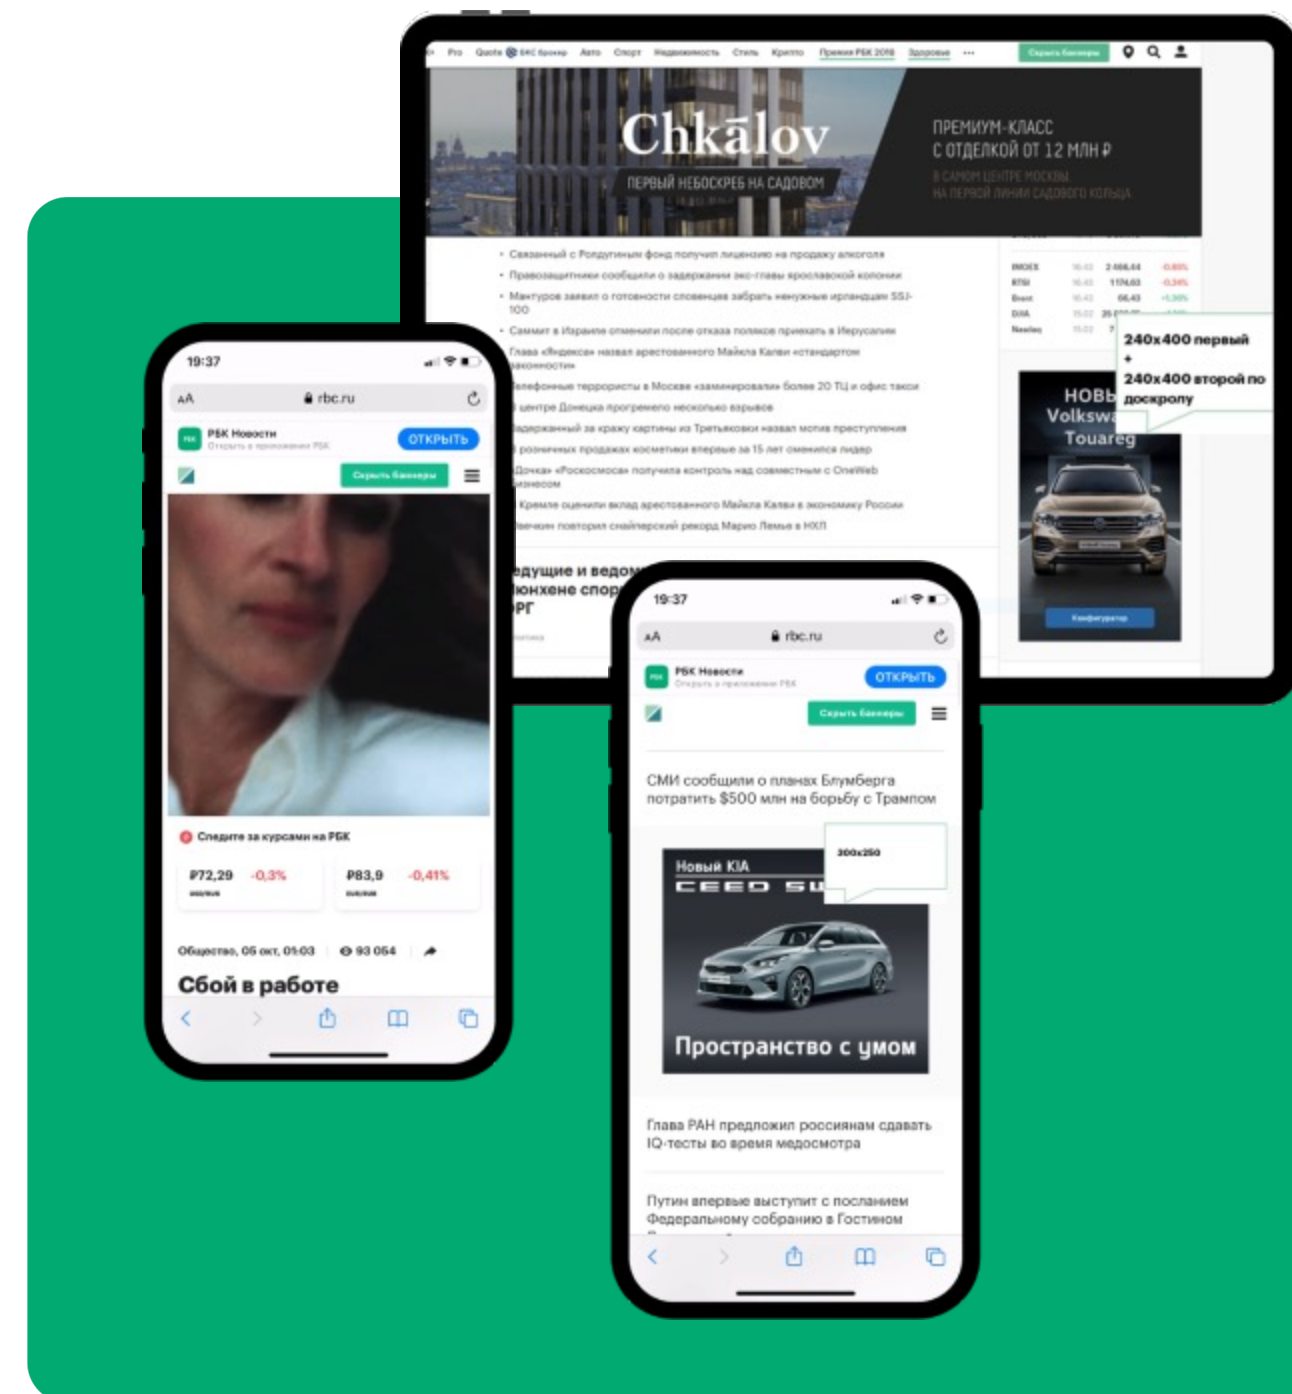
Pro Quote БКС Брокер Авто Спорт Недвижимость Стиль Крипто Премия РБК 2018 Здоровье ··· Скрыть баннеры

Chkālov
ПЕРВЫЙ НЕБОСКРЕБ НА САДОВОМ
ПРЕМИУМ-КЛАСС С ОТДЕЛКОЙ ОТ 12 МЛН ₽
В САМОМ ЦЕНТРЕ МОСКВЫ НА ПЕРВОЙ ЛИНИИ САДОВОГО КОЛЬЦА

• Связанный с Ролдугиным фонд получил лицензию на продажу алкоголя
• Правозащитники сообщили о задержании экс-главы ярославской колонии
• Мантуров заявил о готовности словенцев забрать ненужные ирландцам SSJ-100
• Саммит в Израиле отменили после отказа поляков приехать в Иерусалим
• Глава «Яндекса» назвал арестованного Майкла Калви «стандартом законности»
• Телефонные террористы в Москве «заминировали» более 20 ТЦ и офис такси
• В центре Донецка прогремело несколько взрывов
• Задержанный за кражу картины из Третьяковки назвал мотив преступления
• В розничных продажах косметики впервые за 15 лет сменился лидер
• «Дочка» «Роскосмоса» получила контроль над совместным с OneWeb бизнесом
• В Кремле оценили вклад арестованного Майкла Калви в экономику России
• Звечкин повторил снайперский рекорд Марио Лемье в НХЛ

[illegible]едущие и ведом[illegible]
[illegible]юнхене спор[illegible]
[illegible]РГ

| IMOEX | 16:42 | 2 486,44 | -0,46% |
|---|---|---|---|
| RTSI | 16:43 | 1174,63 | -0,34% |
| Brent | 16:43 | 66,43 | +1,36% |
| DJIA | 15:22 | 25 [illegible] | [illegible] |
| Nasdaq | 15:22 | 7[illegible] | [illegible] |

240x400 первый
+
240x400 второй по доскролу

НОВЫ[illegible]
Volkswa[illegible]
Touareg
Конфигуратор

19:37
AA rbc.ru
РБК Новости
Открыть в приложении РБК
ОТКРЫТЬ
Скрыть баннеры
Следите за курсами на РБК
₽72,29 -0,3%
USD/RUB
₽83,9 -0,41%
EUR/RUB
Общество, 05 окт, 01:03 93 054
Сбой в работе

19:37
AA rbc.ru
РБК Новости
Открыть в приложении РБК
ОТКРЫТЬ
Скрыть баннеры
СМИ сообщили о планах Блумберга потратить $500 млн на борьбу с Трампом
300x250
Новый KIA
CEED SW
Пространство с умом
Глава РАН предложил россиянам сдавать IQ-тесты во время медосмотра
Путин впервые выступит с посланием Федеральному собранию в Гостином